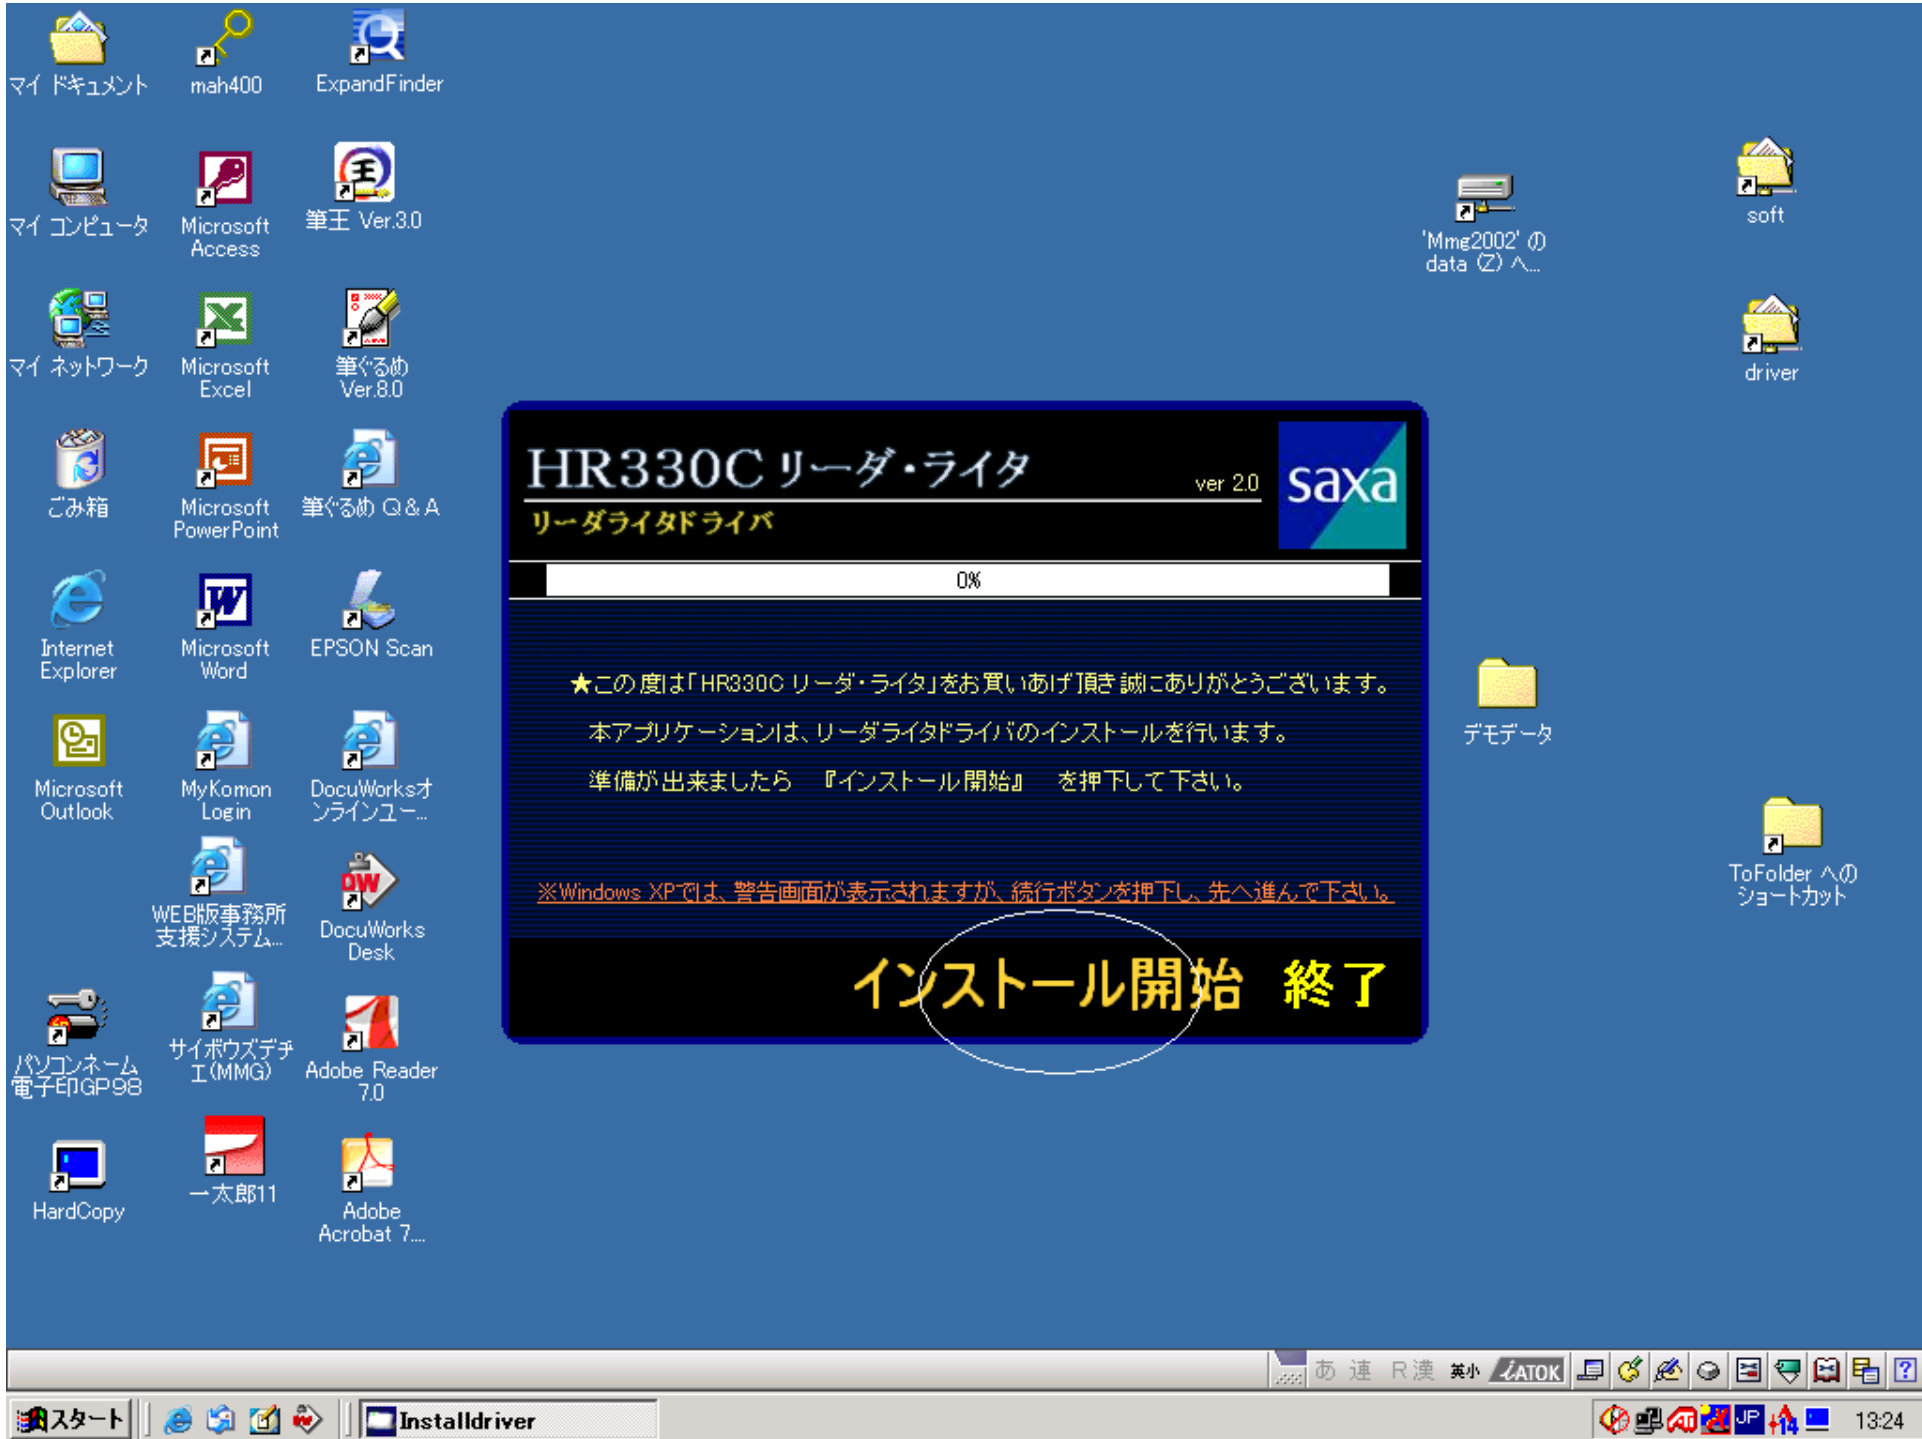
マイ ドキュメント
mah400
ExpandFinder
マイ コンピュータ
Microsoft Access
筆王 Ver.3.0
マイ ネットワーク
Microsoft Excel
筆ぐるめ Ver.8.0
ごみ箱
Microsoft PowerPoint
筆ぐるめ Q＆A
Internet Explorer
Microsoft Word
EPSON Scan
Microsoft Outlook
MyKomon Login
DocuWorksオンラインユー...
WEB版事務所支援システム...
DocuWorks Desk
パソコンネーム電子印GP98
サイボウズデヂエ(MMG)
Adobe Reader 7.0
HardCopy
一太郎11
Adobe Acrobat 7...

'Mmg2002' の data (Z) へ...
soft
driver
デモデータ
ToFolder へのショートカット

HR330C リーダ・ライタ
ver 2.0
saxa
リーダライタドライバ
0%
★この度は「HR330C リーダ・ライタ」をお買いあげ頂き誠にありがとうございます。
本アプリケーションは、リーダライタドライバのインストールを行います。
準備が出来ましたら 『インストール開始』 を押下して下さい。
※Windows XPでは、警告画面が表示されますが、続行ボタンを押下し、先へ進んで下さい。
インストール開始
終了

あ 連 R漢 英小 ATOK
スタート
Installdriver
JP
13:24